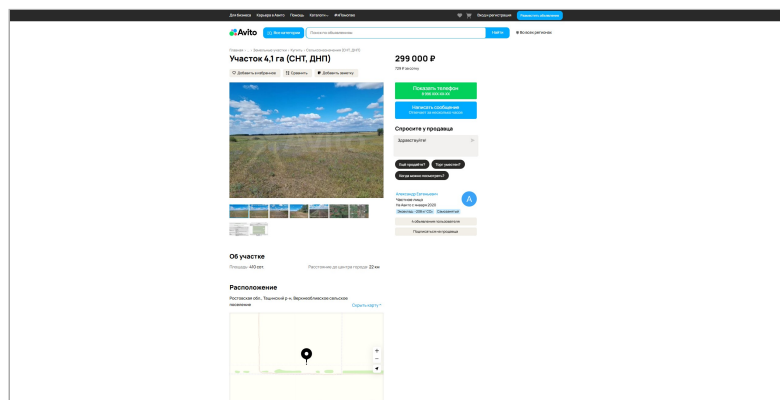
Для бизнеса Карьера в Авито Помощь Каталоги #Яндекс Вход и регистрация Разместить объявление

Avito Все категории Поиск по объявлениям Найти Во всех регионах

Главная · ... · Земельные участки · Купить · Сельскохозяйственного (СНТ, ДНП)

Участок 4,1 га (СНТ, ДНП)

Добавить в избранное Сравнить Добавить заметку

299 000 ₽

729 ₽ за сотку

Показать телефон
8 988 XXX-XX-XX

Написать сообщение
Отвечает за несколько часов

Спросите у продавца

Здравствуйте!

Ещё продаёте? Торг уместен? Когда можно посмотреть?

Александр Евгеньевич
Частное лицо
На Авито с января 2020
Документы · ОГРН и СТС Документы ЕГРН

А

4 объявления пользователя

Подписаться на продавца

Об участке

Площадь: 410 сот. Расстояние до центра города: 22 км

Расположение

Ростовская обл., Тацинский р-н, Верхнеобливское сельское поселение

Скрыть карту